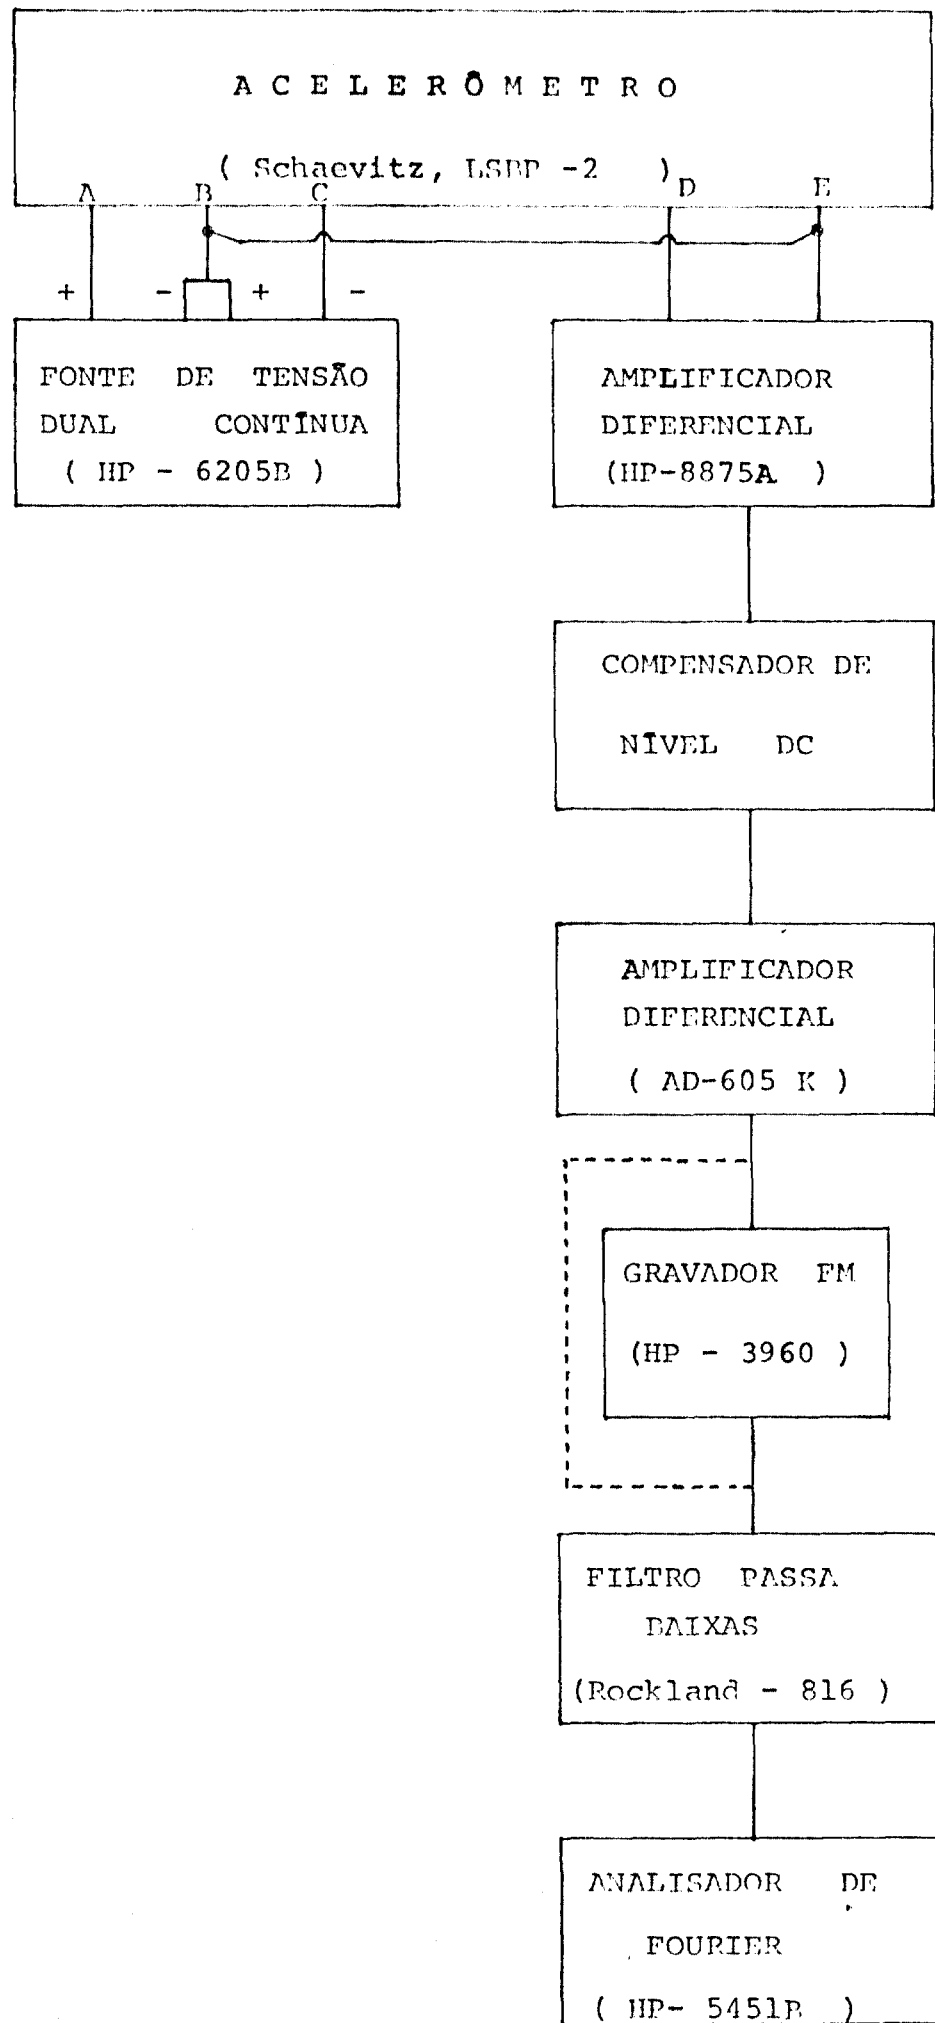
ACELERÔMETRO

( Schaevitz, LSBP -2 )

A B C D E

+ - + -

FONTE DE TENSÃO DUAL CONTÍNUA ( HP - 6205B )

AMPLIFICADOR DIFERENCIAL (HP-8875A )

COMPENSADOR DE NÍVEL DC

AMPLIFICADOR DIFERENCIAL ( AD-605 K )

GRAVADOR FM (HP - 3960 )

FILTRO PASSA BAIXAS (Rockland - 816 )

ANALISADOR DE FOURIER ( HP- 5451B )